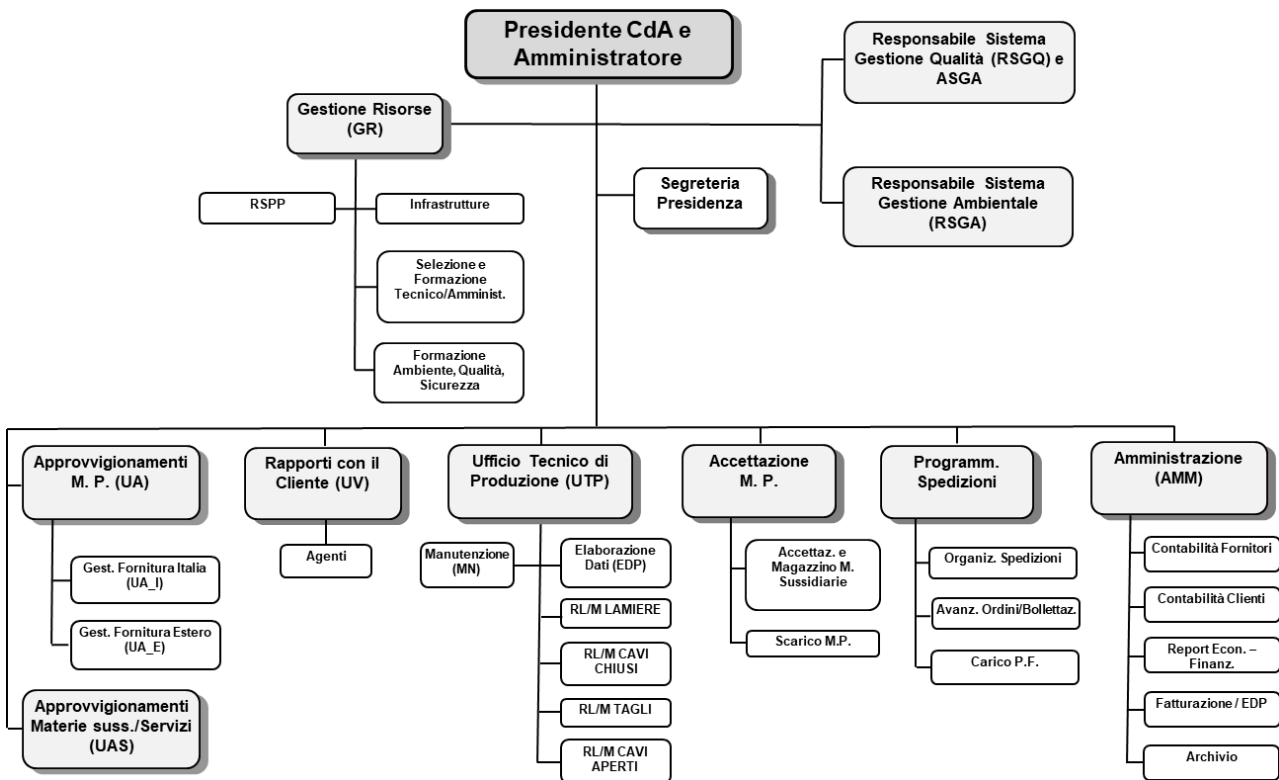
Presidente CdA e Amministratore

Responsabile Sistema Gestione Qualità (RSGQ) e ASGA

Gestione Risorse (GR)

Segreteria Presidenza

Responsabile Sistema Gestione Ambientale (RSGA)

RSPP

Infrastrutture

Selezione e Formazione Tecnico/Amminist.

Formazione Ambiente, Qualità, Sicurezza

Approvvigionamenti M. P. (UA)

Gest. Fornitura Italia (UA_I)

Gest. Fornitura Estero (UA_E)

Approvvigionamenti Materie suss./Servizi (UAS)

Rapporti con il Cliente (UV)

Agenti

Ufficio Tecnico di Produzione (UTP)

Manutenzione (MN)

Elaborazione Dati (EDP)

RL/M LAMIERE

RL/M CAVI CHIUSI

RL/M TAGLI

RL/M CAVI APERTI

Accettazione M. P.

Accettaz. e Magazzino M. Sussidiarie

Scarico M.P.

Programm. Spedizioni

Organiz. Spedizioni

Avanz. Ordini/Bollettaz.

Carico P.F.

Amministrazione (AMM)

Contabilità Fornitori

Contabilità Clienti

Report Econ. – Finanz.

Fatturazione / EDP

Archivio